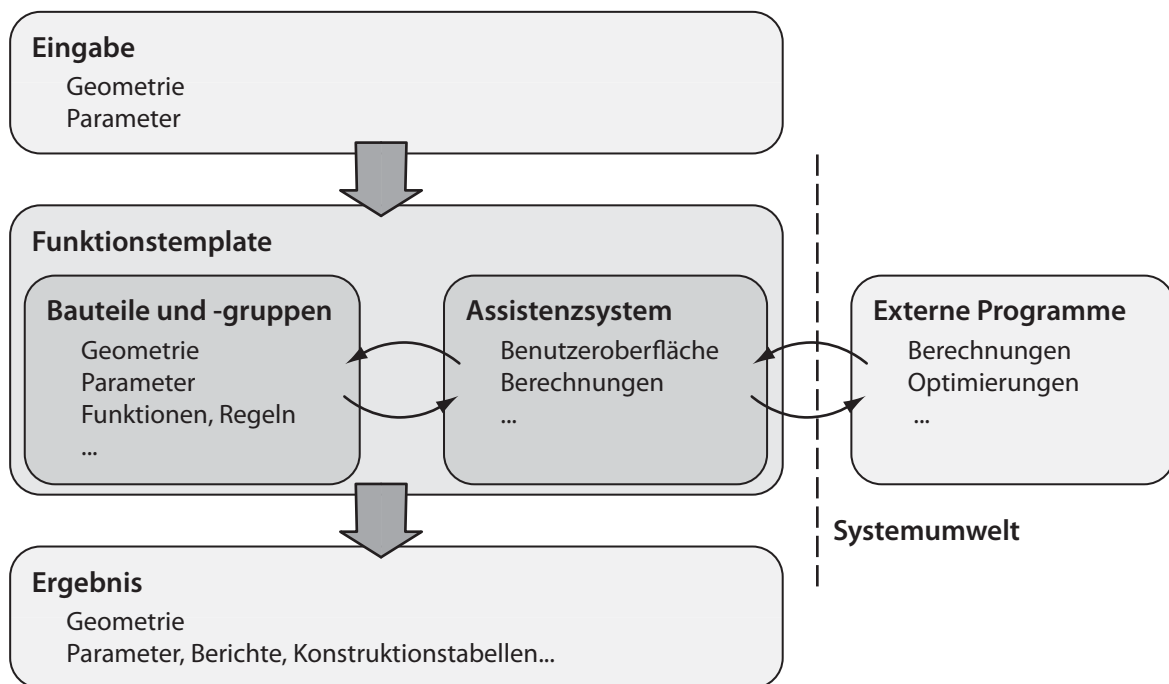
Eingabe
Geometrie
Parameter

Funktionstemplate

Bauteile und -gruppen
Geometrie
Parameter
Funktionen, Regeln
...

Assistenzsystem
Benutzeroberfläche
Berechnungen
...

Externe Programme
Berechnungen
Optimierungen
...

Systemumwelt

Ergebnis
Geometrie
Parameter, Berichte, Konstruktionstabellen...